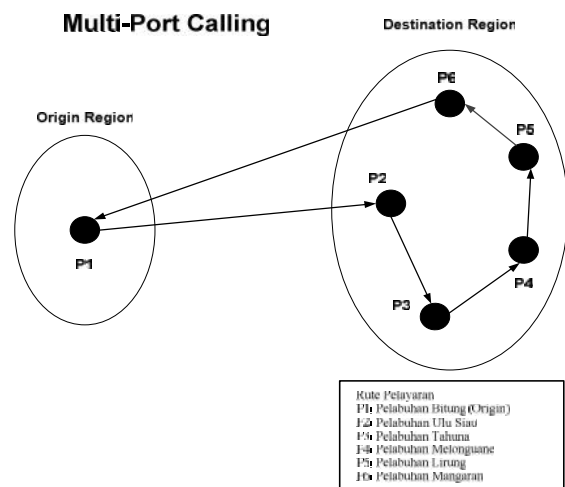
Multi-Port Calling

Destination Region

Origin Region

P6

P5

P2

P1

P4

P3

Rute Pelayaran
P1: Pelabuhan Bitung (Origin)
P2: Pelabuhan Ulu Siau
P3: Pelabuhan Tahuna
P4: Pelabuhan Melonguane
P5: Pelabuhan Lirung
P6: Pelabuhan Mangaran